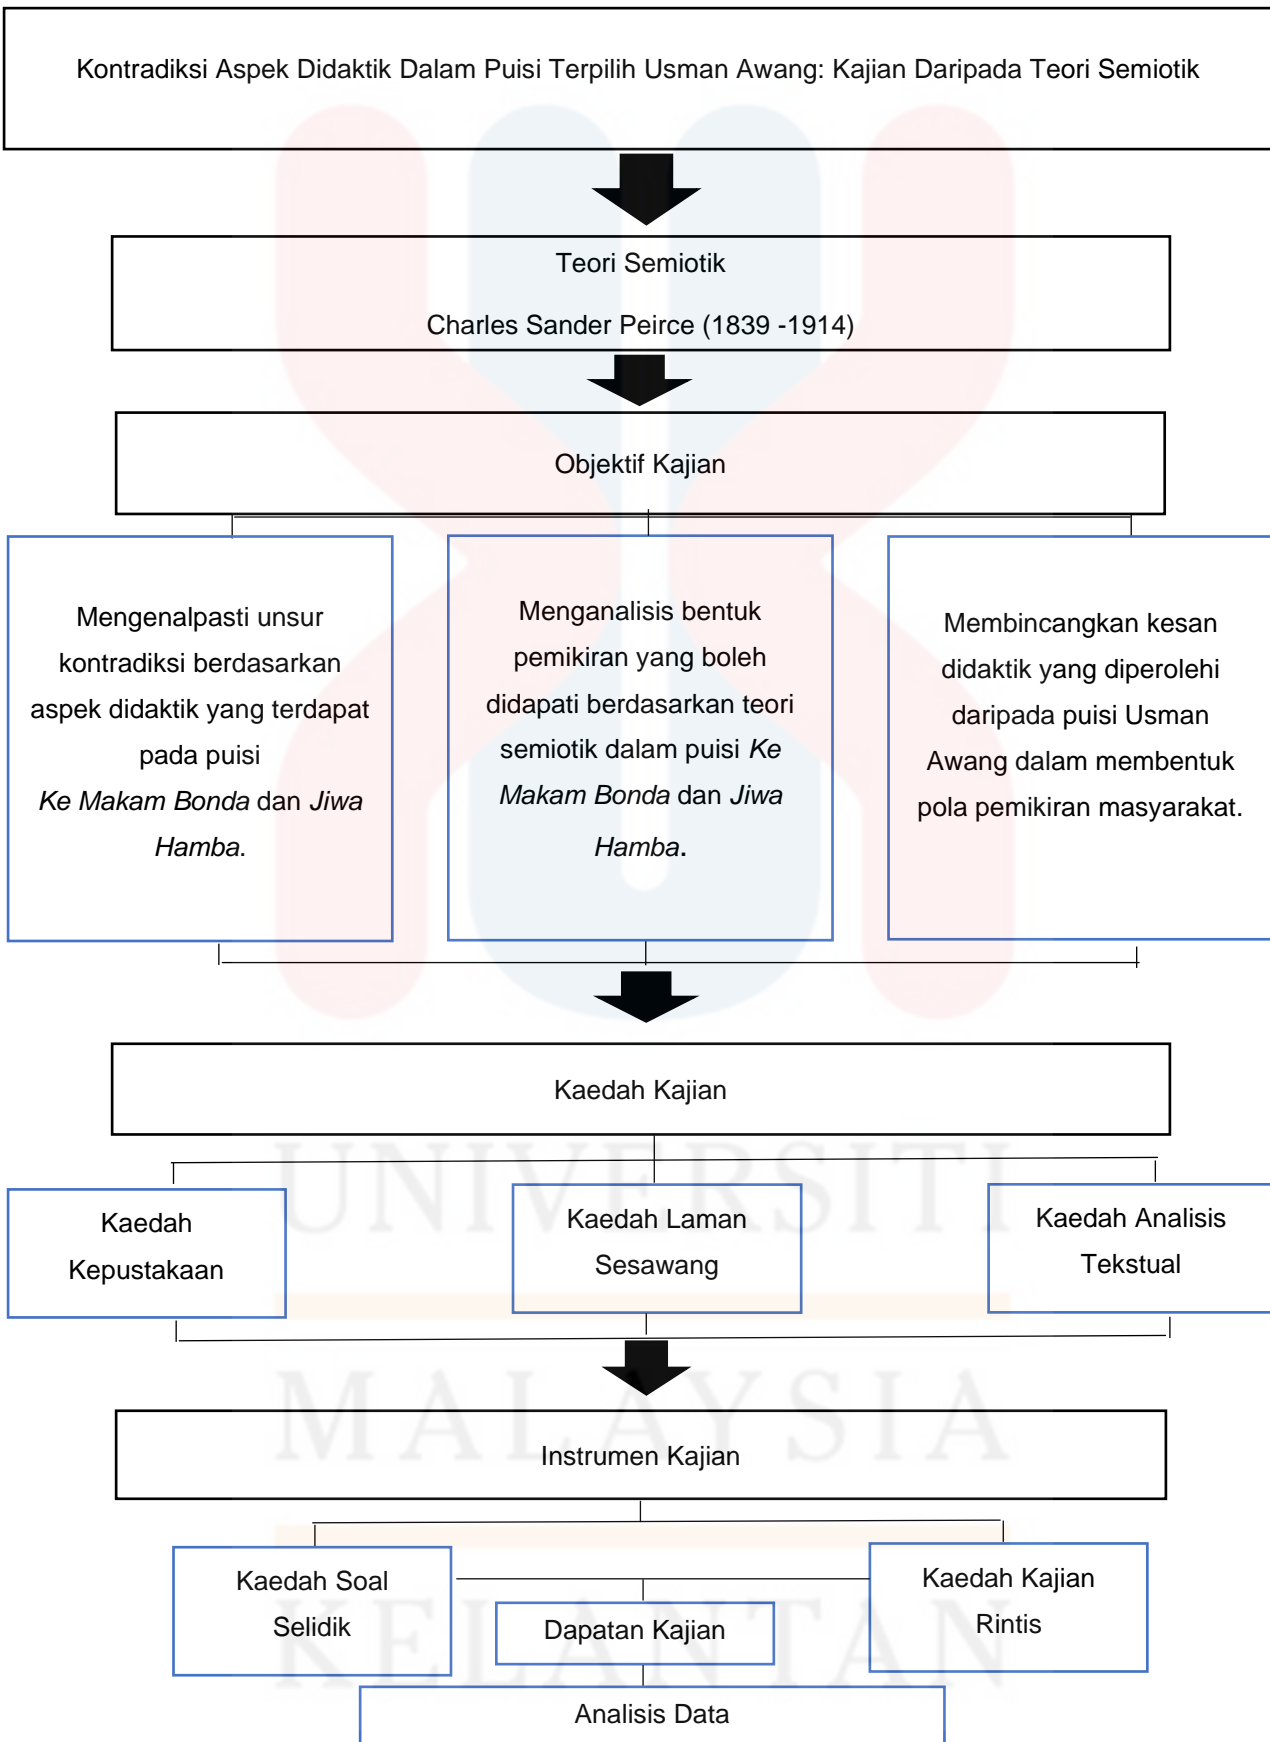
Kontradiksi Aspek Didaktik Dalam Puisi Terpilih Usman Awang: Kajian Daripada Teori Semiotik

Teori Semiotik

Charles Sander Peirce (1839 -1914)

Objektif Kajian

Mengenalpasti unsur kontradiksi berdasarkan aspek didaktik yang terdapat pada puisi *Ke Makam Bonda* dan *Jiwa Hamba*.

Menganalisis bentuk pemikiran yang boleh didapati berdasarkan teori semiotik dalam puisi *Ke Makam Bonda* dan *Jiwa Hamba*.

Membincangkan kesan didaktik yang diperolehi daripada puisi Usman Awang dalam membentuk pola pemikiran masyarakat.

Kaedah Kajian

Kaedah Kepustakaan

Kaedah Laman Sesawang

Kaedah Analisis Tekstual

Instrumen Kajian

Kaedah Soal Selidik

Dapatan Kajian

Kaedah Kajian Rintis

Analisis Data

UNIVERSITI MALAYSIA KELANTAN